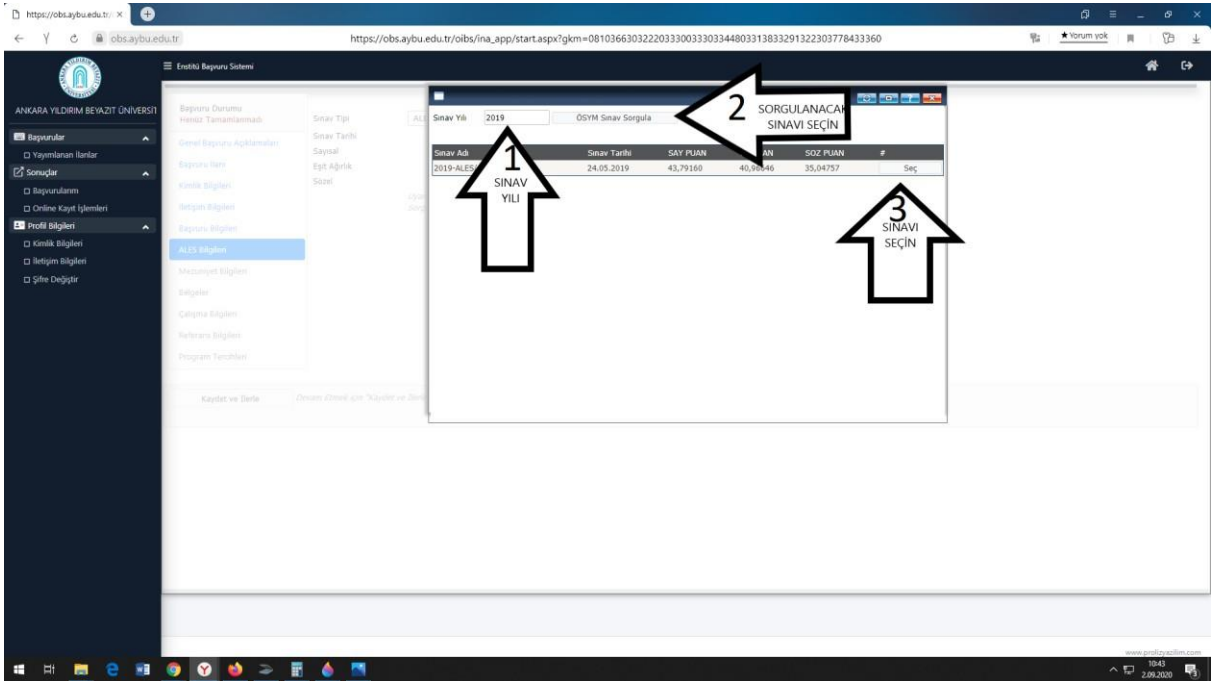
https://obs.aybu.edu.tr/ ×

obs.aybu.edu.tr

https://obs.aybu.edu.tr/oibs/ina_app/start.aspx?gkm=08103663032220333003330334480331383329132230377843336 0

★Yorum yok

ANKARA YILDIRIM BEYAZIT ÜNİVERSİTESİ

Enstitü Başvuru Sistemi

Başvurular
Yayımlanan İlanlar
Sonuçlar
Başvurularım
Online Kayıt İşlemleri
Profil Bilgileri
Kimlik Bilgileri
İletişim Bilgileri
Şifre Değiştir

Başvuru Durumu
Henüz Tamamlanmadı
Genel Başvuru Açıklamaları
Başvuru İlanı
Kimlik Bilgileri
İletişim Bilgileri
Başvuru Bilgileri
ALES Bilgileri
Mezuniyet Bilgileri
Bilgileri
Çalışma Bilgileri
Referans Bilgileri
Program Tercihleri

Sınav Tipi
Sınav Tarihi
Sayısal
Eşit Ağırlık
Sözel

Kaydet ve İlerle

Sınav Yılı 2019
ÖSYM Sınav Sorgula

| Sınav Adı | Sınav Tarihi | SAY PUAN | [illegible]AN | SOZ PUAN | # |
|---|---|---|---|---|---|
| 2019-ALES | 24.05.2019 | 43,79160 | 40,9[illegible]46 | 35,04757 | Seç |

1 SINAV YILI

2 SORGULANACAK SINAVI SEÇİN

3 SINAVI SEÇİN

www.prolizyazilim.com

10:43
2.09.2020